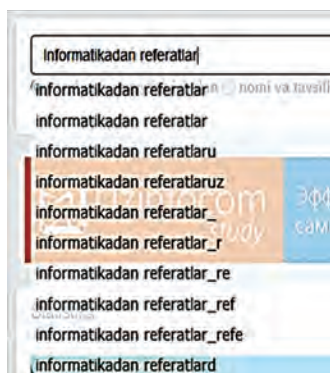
informatikadan referatlar|
informatikadan referatlar nomi va tavsifi
informatikadan referatlar
informatikadan referatlaru
informatikadan referatlaruz
informatikadan referatlar_
informatikadan referatlar_r
informatikadan referatlar_re
informatikadan referatlar_ref
informatikadan referatlar_refe
informatikadan referatlard